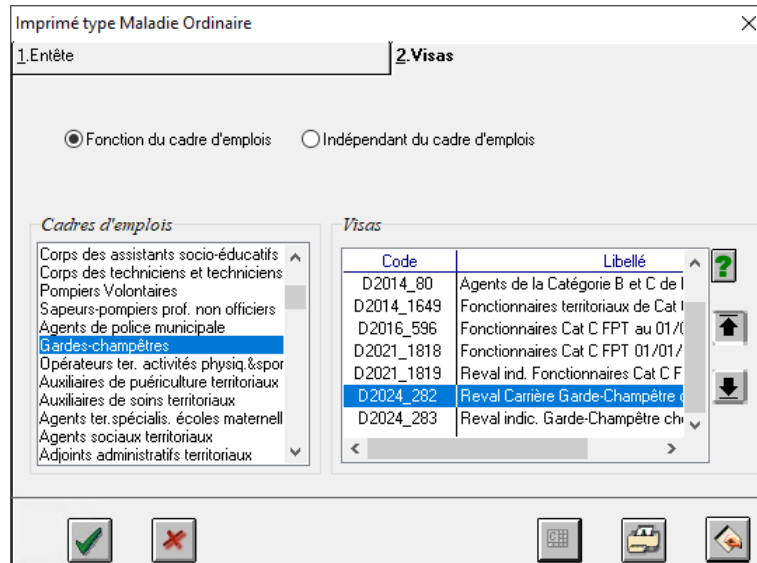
Imprimé type Maladie Ordinaire

1.Entête
2.Visas

Fonction du cadre d'emplois
Indépendant du cadre d'emplois

Cadres d'emplois
Corps des assistants socio-éducatifs
Corps des techniciens et techniciens
Pompiers Volontaires
Sapeurs-pompiers prof. non officiers
Agents de police municipale
Gardes-champêtres
Opérateurs ter. activités physiq.&spor
Auxiliaires de puériculture territoriaux
Auxiliaires de soins territoriaux
Agents ter.spécialis. écoles maternell
Agents sociaux territoriaux
Adjoints administratifs territoriaux

Visas
| Code | Libellé |
|---|---|
| D2014_80 | Agents de la Catégorie B et C de l |
| D2014_1649 | Fonctionnaires territoriaux de Cat |
| D2016_596 | Fonctionnaires Cat C FPT au 01/0 |
| D2021_1818 | Fonctionnaires Cat C FPT 01/01/ |
| D2021_1819 | Reval ind. Fonctionnaires Cat C F |
| D2024_282 | Reval Carrière Garde-Champêtre |
| D2024_283 | Reval indic. Garde-Champêtre ch |

?